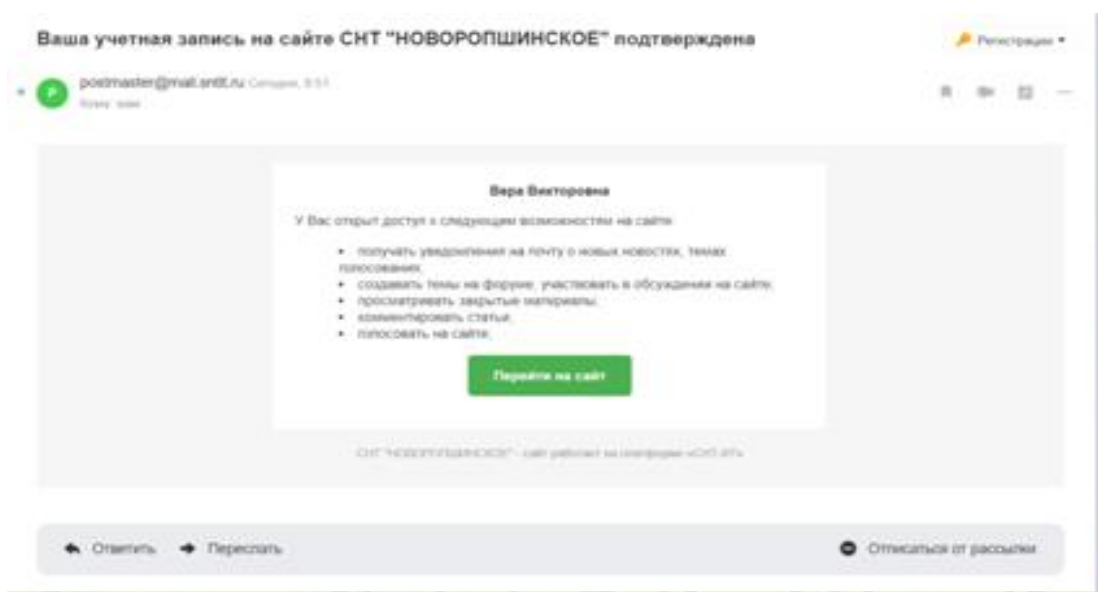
Ваша учетная запись на сайте СНТ "НОВОРОПШИНСКОЕ" подтверждена

Регистрации

P

postmaster@mail.snttt.ru Сегодня, 8:51

Кому: вам

Вера Викторовна

У Вас открыт доступ к следующим возможностям на сайте:

• получать уведомления на почту о новых новостях, темах голосования;
• создавать темы на форуме, участвовать в обсуждении на сайте;
• просматривать закрытые материалы;
• комментировать статьи;
• голосовать на сайте;

Перейти на сайт

СНТ "НОВОРОПШИНСКОЕ" - сайт работает на платформе «СНТ.ИТ»

Ответить

Переслать

Отписаться от рассылки